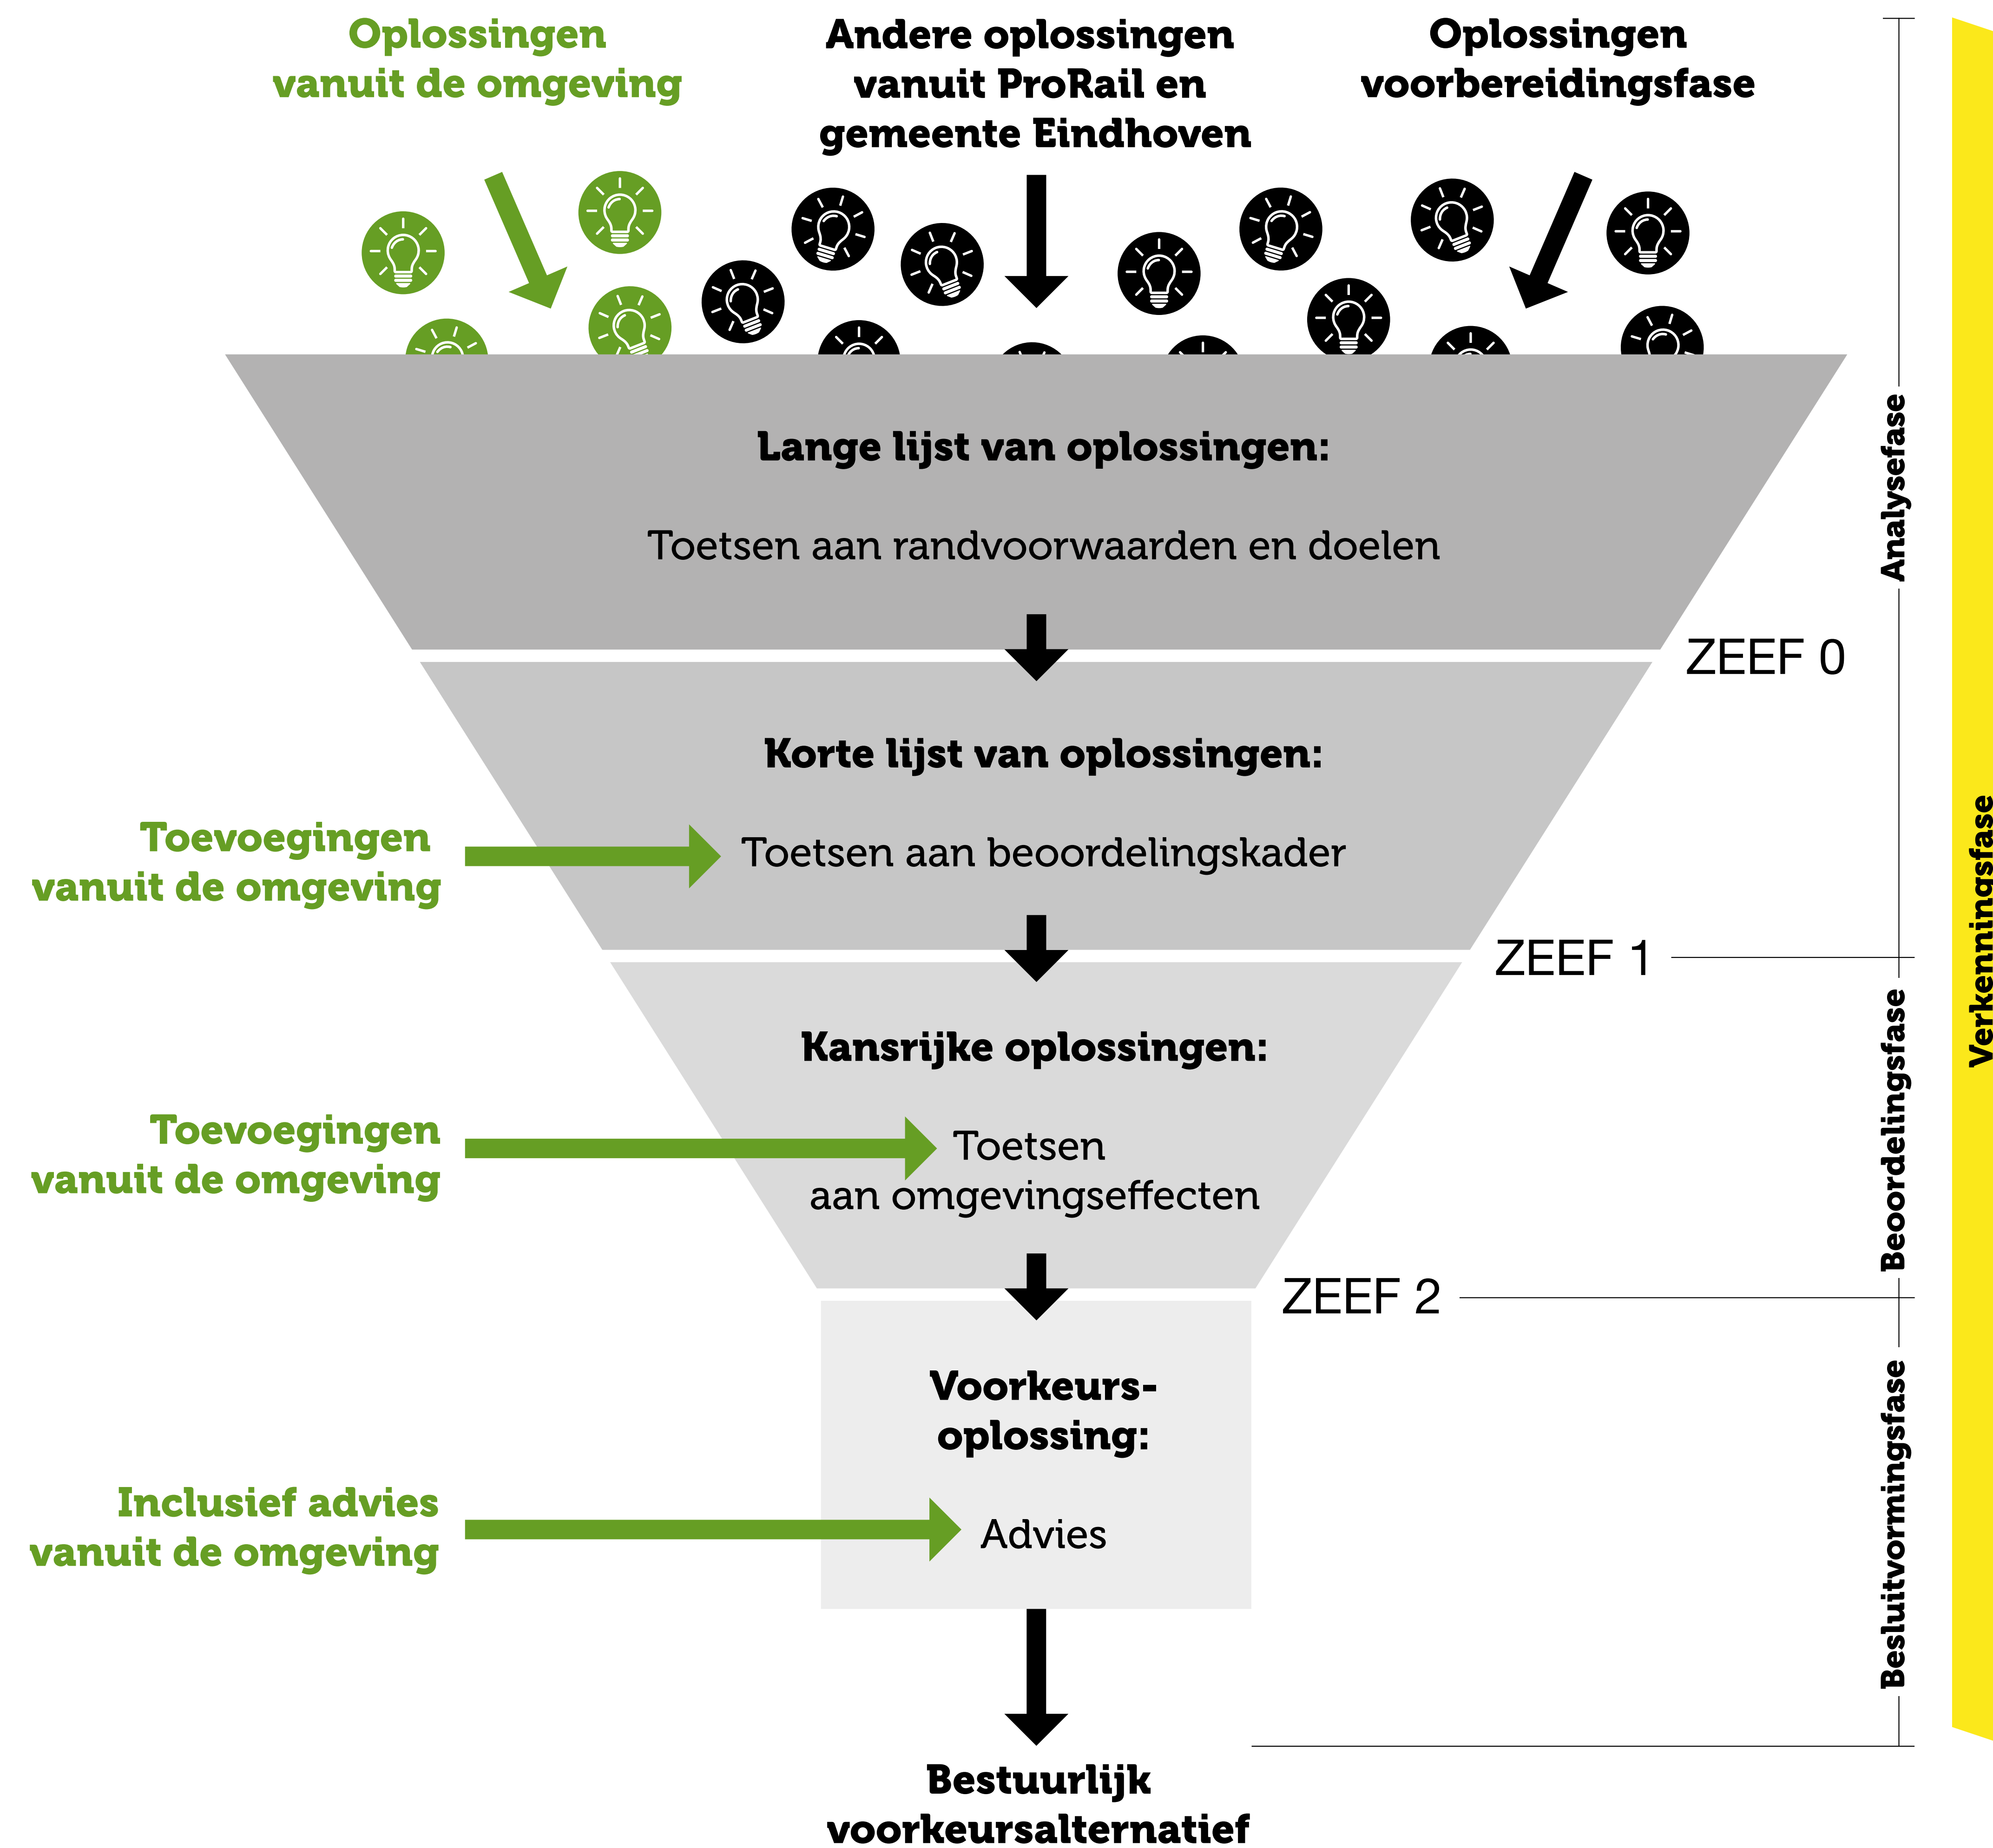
Oplossingen vanuit de omgeving

Andere oplossingen vanuit ProRail en gemeente Eindhoven

Oplossingen voorbereidingsfase

Lange lijst van oplossingen:

Toetsen aan randvoorwaarden en doelen

ZEEF 0

Korte lijst van oplossingen:

Toevoegingen vanuit de omgeving

Toetsen aan beoordelingskader

ZEEF 1

Kansrijke oplossingen:

Toevoegingen vanuit de omgeving

Toetsen aan omgevingseffecten

ZEEF 2

Voorkeurs-oplossing:

Inclusief advies vanuit de omgeving

Advies

Bestuurlijk voorkeursalternatief

Analysefase

Beoordelingsfase

Besluitvormingsfase

Verkenningsfase